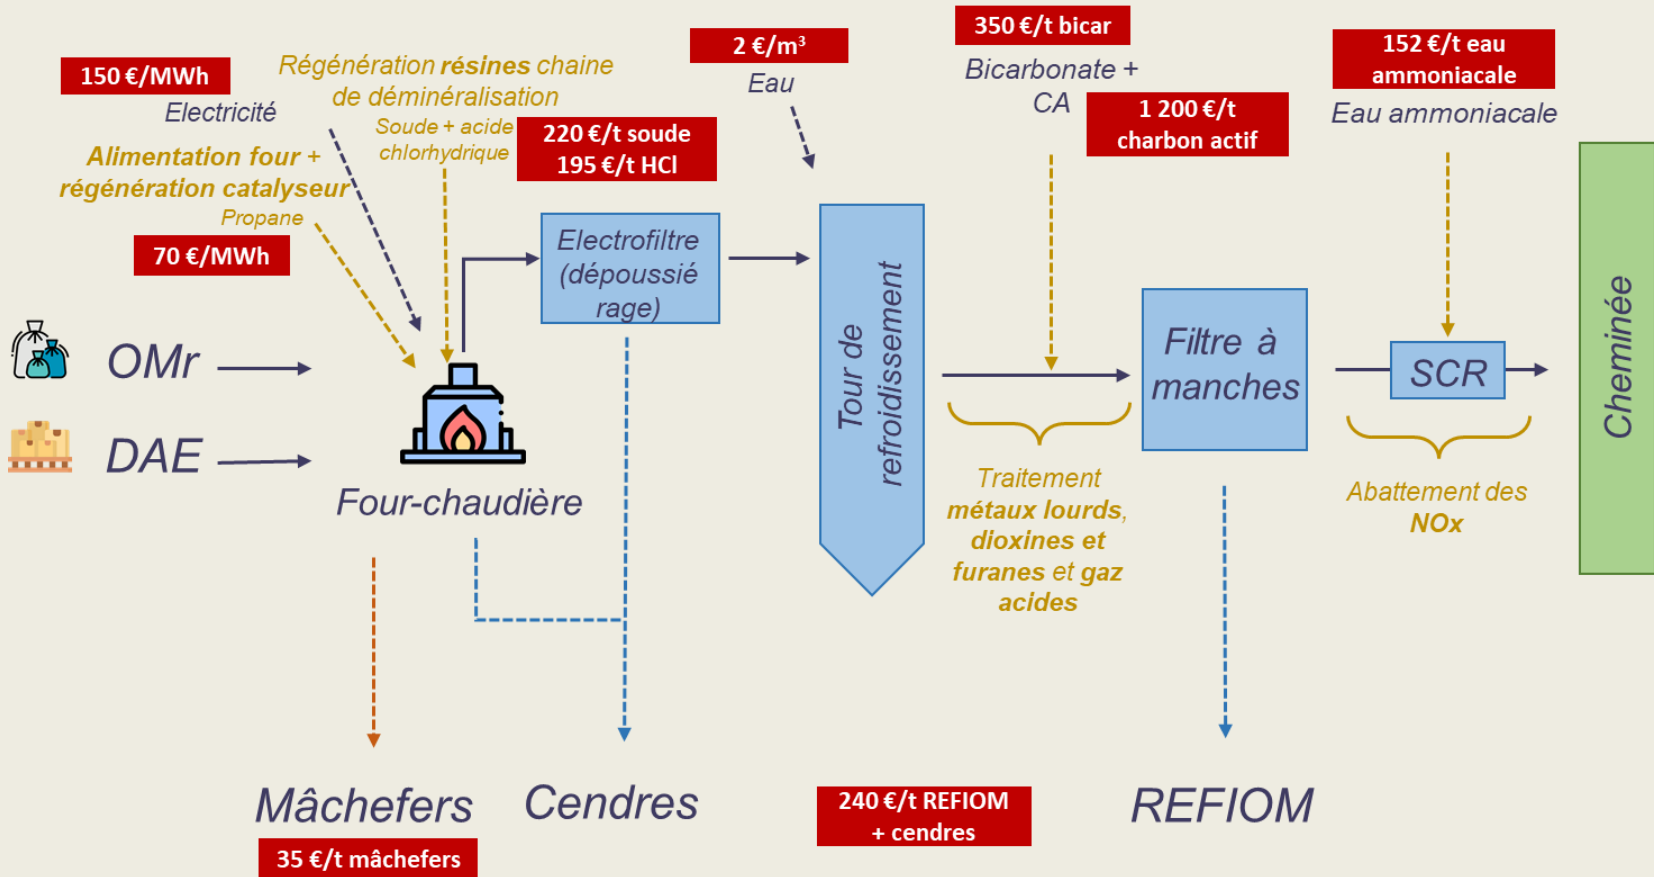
150 €/MWh

Electricité

Régénération résines chaine de déminéralisation

Soude + acide chlorhydrique

220 €/t soude
195 €/t HCl

2 €/m³

Eau

350 €/t bicar

Bicarbonate + CA

1 200 €/t charbon actif

152 €/t eau ammoniacale

Eau ammoniacale

Alimentation four + régénération catalyseur

Propane

70 €/MWh

Electrofiltre (dépoussiérage)

Tour de refroidissement

Filtre à manches

SCR

Cheminée

OMr

DAE

Four-chaudière

Traitement métaux lourds, dioxines et furanes et gaz acides

Abattement des NOx

Mâchefers

35 €/t mâchefers

Cendres

240 €/t REFIOM + cendres

REFIOM